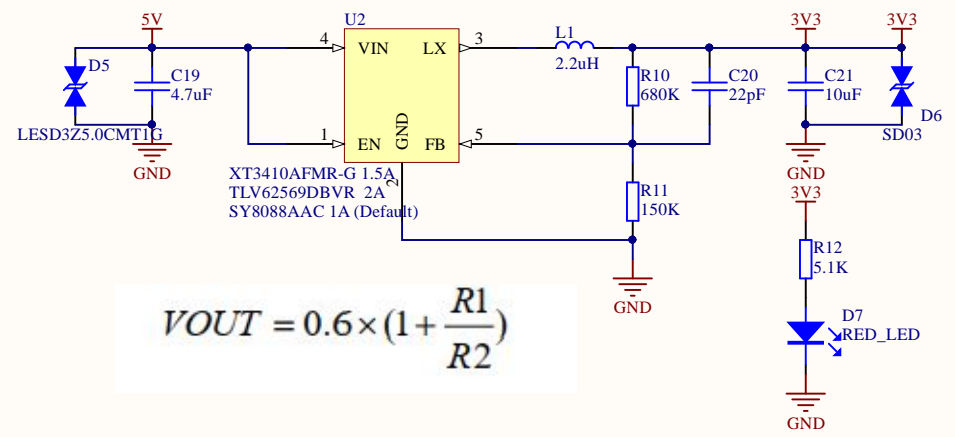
5V

D5

C19
4.7uF

LESD3Z5.0CMT1G

GND

U2

4 VIN

1 EN

LX 3

FB 5

GND 2

XT3410AFMR-G 1.5A
TLV62569DBVR 2A
SY8088AAC 1A (Default)

L1
2.2uH

R10
680K

C20
22pF

R11
150K

GND

3V3

C21
10uF

GND

3V3

D6
SD03

3V3

R12
5.1K

D7
RED_LED

GND

$VOUT = 0.6 \times (1 + \frac{R1}{R2})$